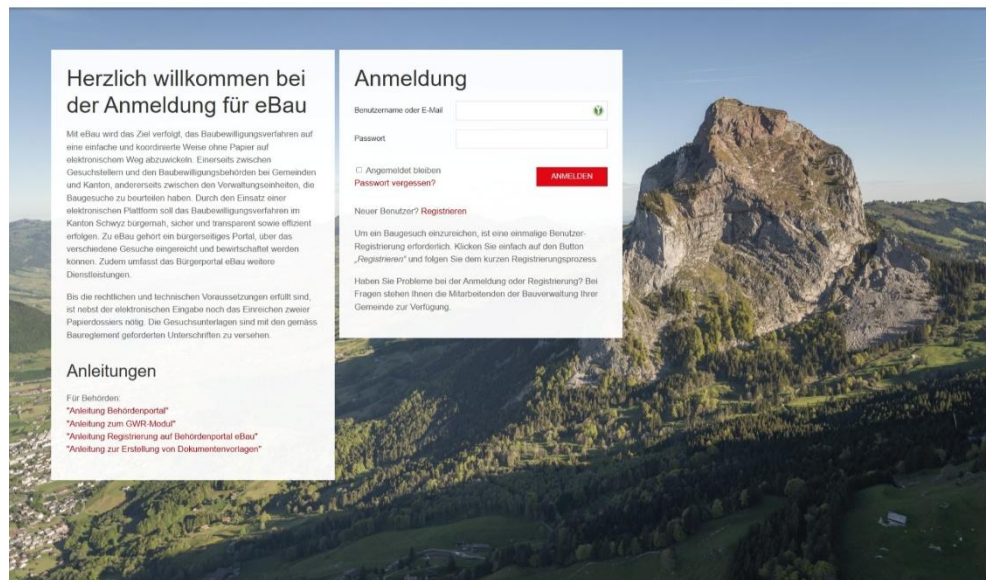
Herzlich willkommen bei der Anmeldung für eBau

Mit eBau wird das Ziel verfolgt, das Baubewilligungsverfahren auf eine einfache und koordinierte Weise ohne Papier auf elektronischem Weg abzuwickeln. Einerseits zwischen Gesuchstellern und den Baubewilligungsbehörden bei Gemeinden und Kanton, andererseits zwischen den Verwaltungseinheiten, die Baugesuche zu beurteilen haben. Durch den Einsatz einer elektronischen Plattform soll das Baubewilligungsverfahren im Kanton Schwyz bürgernah, sicher und transparent sowie effizient erfolgen. Zu eBau gehört ein bürgerseitiges Portal, über das verschiedene Gesuche eingereicht und bewirtschaftet werden können. Zudem umfasst das Bürgerportal eBau weitere Dienstleistungen.

Bis die rechtlichen und technischen Voraussetzungen erfüllt sind, ist nebst der elektronischen Eingabe noch das Einreichen zweier Papierdossiers nötig. Die Gesuchsunterlagen sind mit den gemäss Baureglement geforderten Unterschriften zu versehen.

Anleitungen

Für Behörden:
"Anleitung Behördenportal"
"Anleitung zum GWR-Modul"
"Anleitung Registrierung auf Behördenportal eBau"
"Anleitung zur Erstellung von Dokumentenvorlagen"

Anmeldung

Benutzername oder E-Mail

Passwort

Angemeldet bleiben
Passwort vergessen?

ANMELDEN

Neuer Benutzer? Registrieren

Um ein Baugesuch einzureichen, ist eine einmalige Benutzer-Registrierung erforderlich. Klicken Sie einfach auf den Button „Registrieren" und folgen Sie dem kurzen Registrierungsprozess.

Haben Sie Probleme bei der Anmeldung oder Registrierung? Bei Fragen stehen Ihnen die Mitarbeitenden der Bauverwaltung Ihrer Gemeinde zur Verfügung.